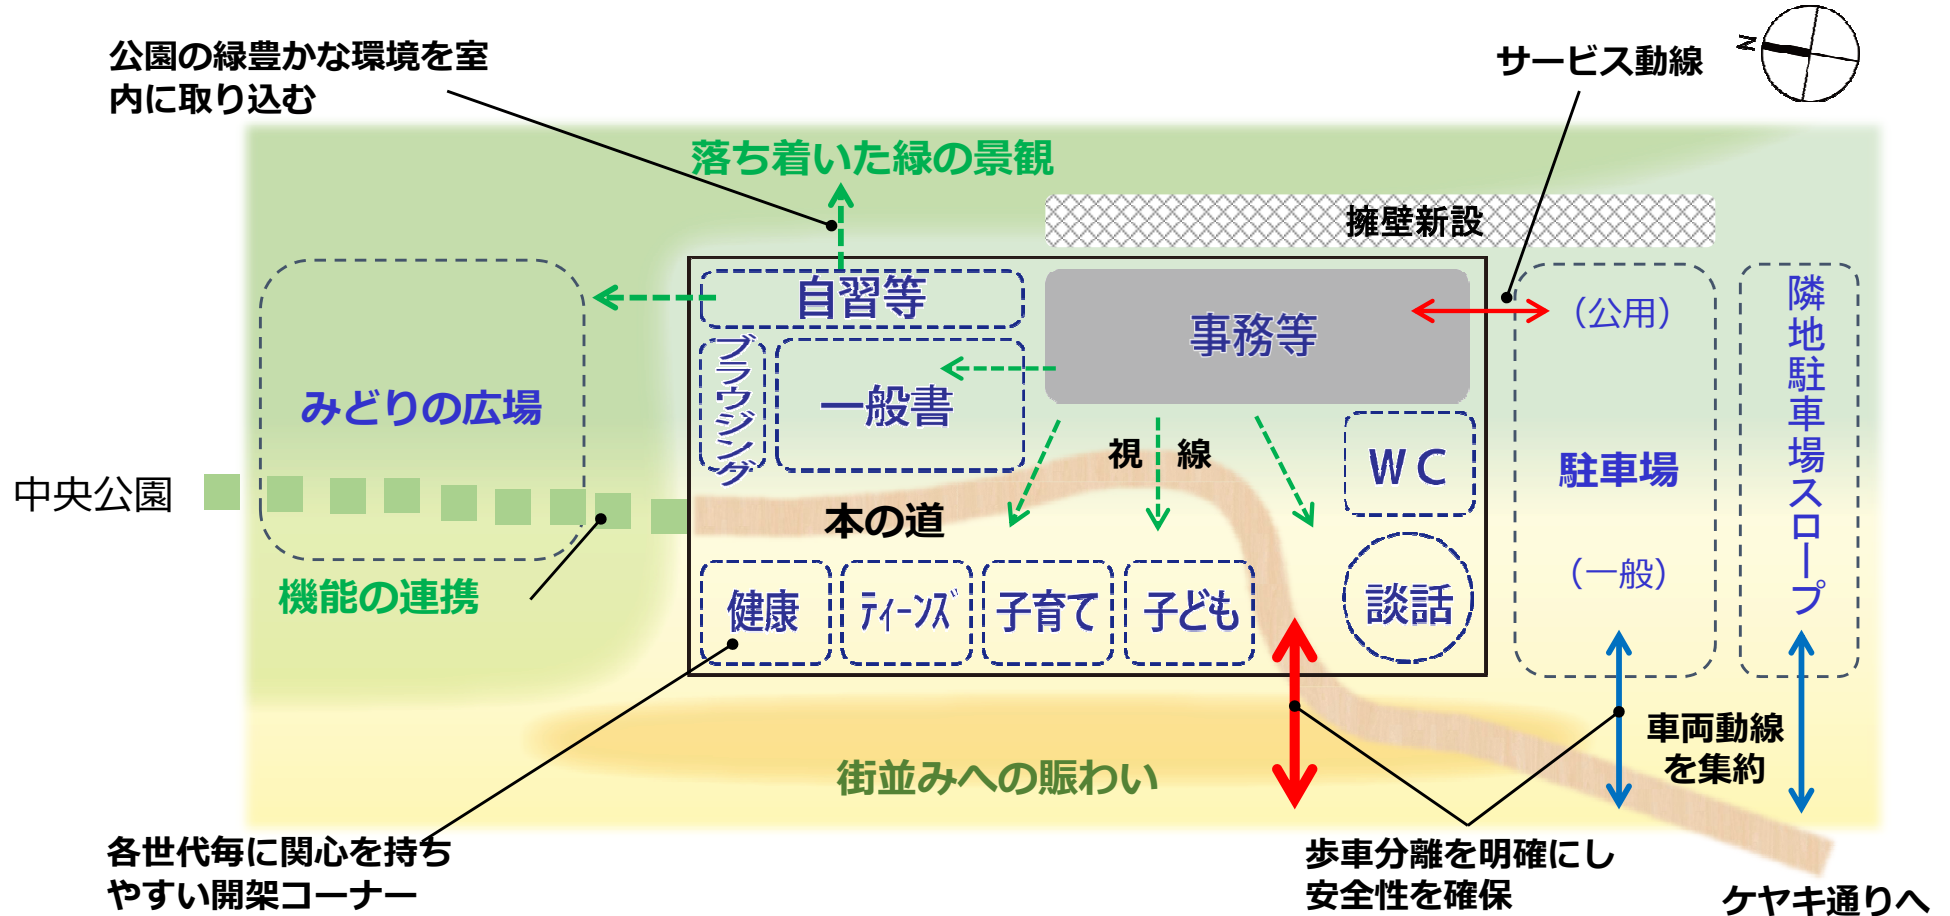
公園の緑豊かな環境を室内に取り込む

サービス動線

N

落ち着いた緑の景観

擁壁新設

自習等

事務等

(公用)

隣地駐車場スロープ

ブラウジング

一般書

みどりの広場

視 線

WC

駐車場

中央公園

本の道

機能の連携

健康

ティーンズ

子育て

子ども

談話

(一般)

車両動線を集約

街並みへの賑わい

各世代毎に関心を持ちやすい開架コーナー

歩車分離を明確にし安全性を確保

ケヤキ通りへ